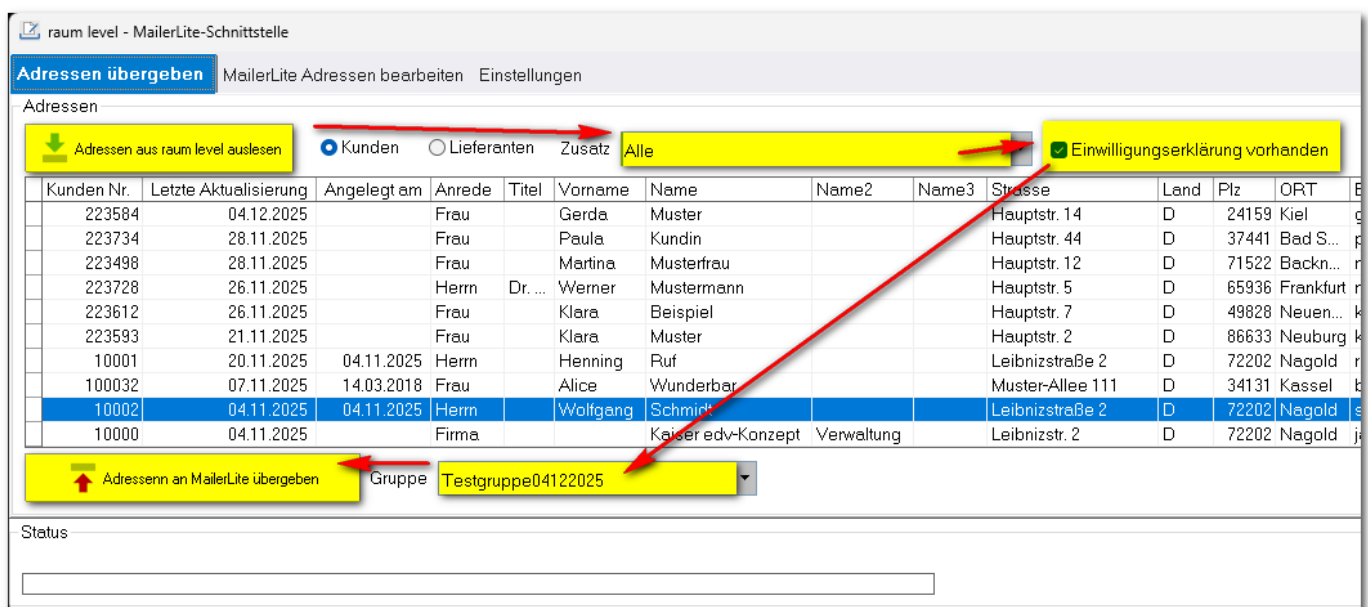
raum level - MailerLite-Schnittstelle

Adressen übergeben | MailerLite Adressen bearbeiten | Einstellungen

Adressen

Adressen aus raum level auslesen

Kunden

Lieferanten

Zusatz Alle

Einwilligungserklärung vorhanden

| Kunden Nr. | Letzte Aktualisierung | Angelegt am | Anrede | Titel | Vorname | Name | Name2 | Name3 | Strasse | Land | Plz | ORT | B |
|---|---|---|---|---|---|---|---|---|---|---|---|---|---|
| 223584 | 04.12.2025 | | Frau | | Gerda | Muster | | | Hauptstr. 14 | D | 24159 | Kiel | g |
| 223734 | 28.11.2025 | | Frau | | Paula | Kundin | | | Hauptstr. 44 | D | 37441 | Bad S... | p |
| 223498 | 28.11.2025 | | Frau | | Martina | Musterfrau | | | Hauptstr. 12 | D | 71522 | Backn... | r |
| 223728 | 26.11.2025 | | Herrn | Dr. ... | Werner | Mustermann | | | Hauptstr. 5 | D | 65936 | Frankfurt | r |
| 223612 | 26.11.2025 | | Frau | | Klara | Beispiel | | | Hauptstr. 7 | D | 49828 | Neuen... | k |
| 223593 | 21.11.2025 | | Frau | | Klara | Muster | | | Hauptstr. 2 | D | 86633 | Neuburg | k |
| 10001 | 20.11.2025 | 04.11.2025 | Herrn | | Henning | Ruf | | | Leibnizstraße 2 | D | 72202 | Nagold | r |
| 100032 | 07.11.2025 | 14.03.2018 | Frau | | Alice | Wunderbar | | | Muster-Allee 111 | D | 34131 | Kassel | b |
| 10002 | 04.11.2025 | 04.11.2025 | Herrn | | Wolfgang | Schmidt | | | Leibnizstraße 2 | D | 72202 | Nagold | s |
| 10000 | 04.11.2025 | | Firma | | | Kaiser edv-Konzept | Verwaltung | | Leibnizstr. 2 | D | 72202 | Nagold | ja |

Adressenn an MailerLite übergeben

Gruppe Testgruppe04122025

Status